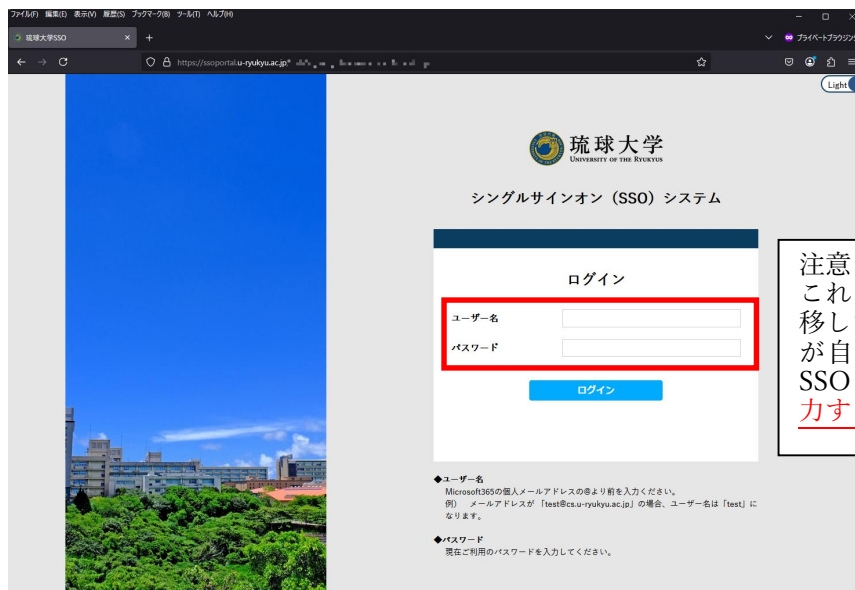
ファイル(F) 編集(E) 表示(V) 履歴(S) ブックマーク(B) ツール(T) ヘルプ(H)

琉球大学SSO

https://ssoportal.u-ryukyu.ac.jp/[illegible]

プライベートブラウジン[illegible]

Light

琉球大学
UNIVERSITY OF THE RYUKYUS

シングルサインオン（SSO）システム

ログイン

ユーザー名

パスワード

ログイン

◆ユーザー名
Microsoft365の個人メールアドレスの@より前を入力ください。
例） メールアドレスが「test@cs.u-ryukyu.ac.jp」の場合、ユーザー名は「test」になります。

◆パスワード
現在ご利用のパスワードを入力してください。

注意
これ
移し
が自
SSO
力す